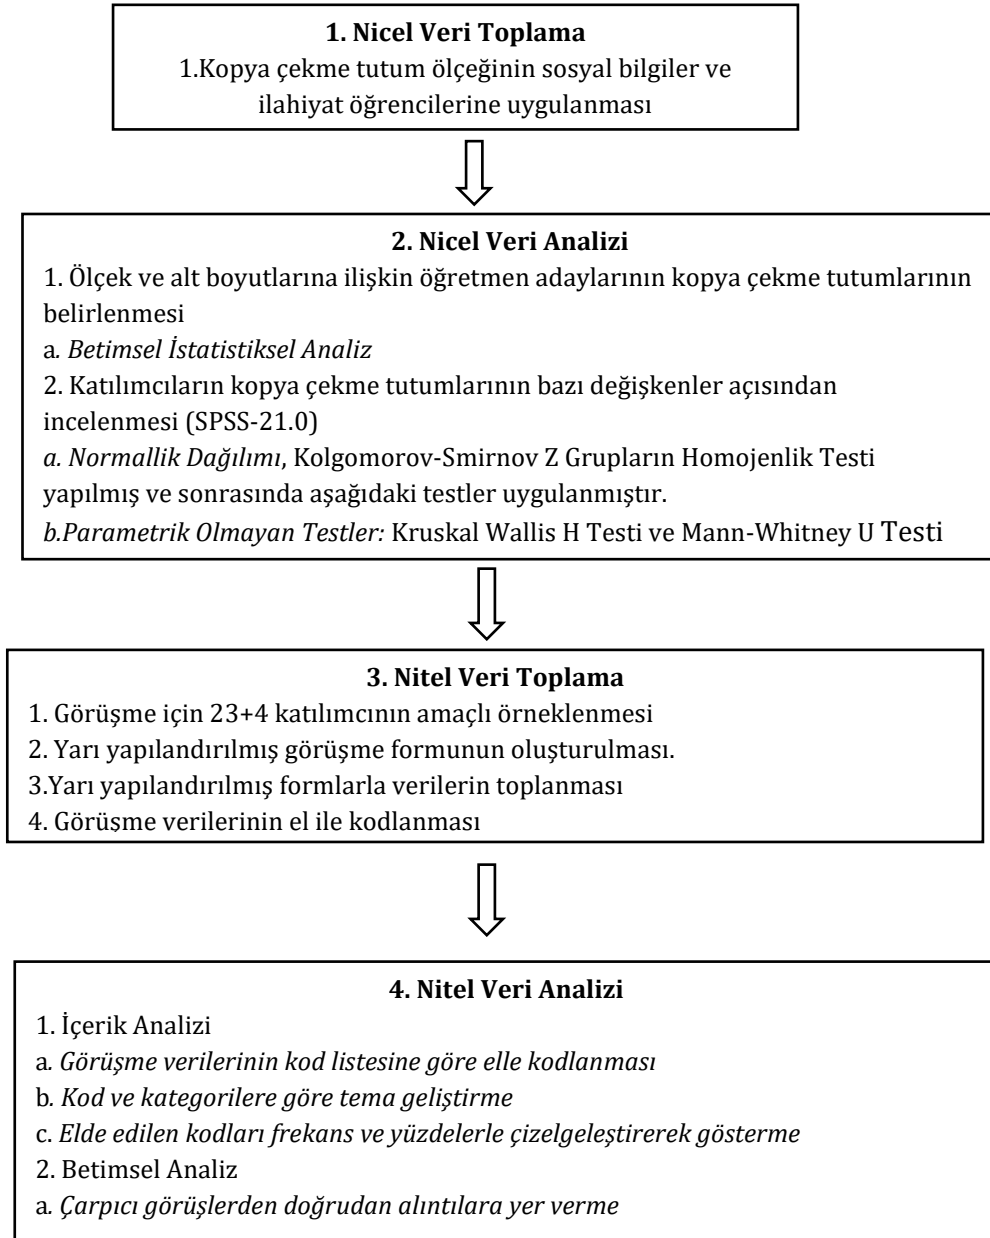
1. Nicel Veri Toplama
1.Kopya çekme tutum ölçeğinin sosyal bilgiler ve ilahiyat öğrencilerine uygulanması

2. Nicel Veri Analizi
1. Ölçek ve alt boyutlarına ilişkin öğretmen adaylarının kopya çekme tutumlarının belirlenmesi
a. Betimsel İstatistiksel Analiz
2. Katılımcıların kopya çekme tutumlarının bazı değişkenler açısından incelenmesi (SPSS-21.0)
a. Normallik Dağılımı, Kolgomorov-Smirnov Z Grupların Homojenlik Testi yapılmış ve sonrasında aşağıdaki testler uygulanmıştır.
b.Parametrik Olmayan Testler: Kruskal Wallis H Testi ve Mann-Whitney U Testi

3. Nitel Veri Toplama
1. Görüşme için 23+4 katılımcının amaçlı örneklenmesi
2. Yarı yapılandırılmış görüşme formunun oluşturulması.
3.Yarı yapılandırılmış formlarla verilerin toplanması
4. Görüşme verilerinin el ile kodlanması

4. Nitel Veri Analizi
1. İçerik Analizi
a. Görüşme verilerinin kod listesine göre elle kodlanması
b. Kod ve kategorilere göre tema geliştirme
c. Elde edilen kodları frekans ve yüzdelerle çizelgeleştirerek gösterme
2. Betimsel Analiz
a. Çarpıcı görüşlerden doğrudan alıntılara yer verme